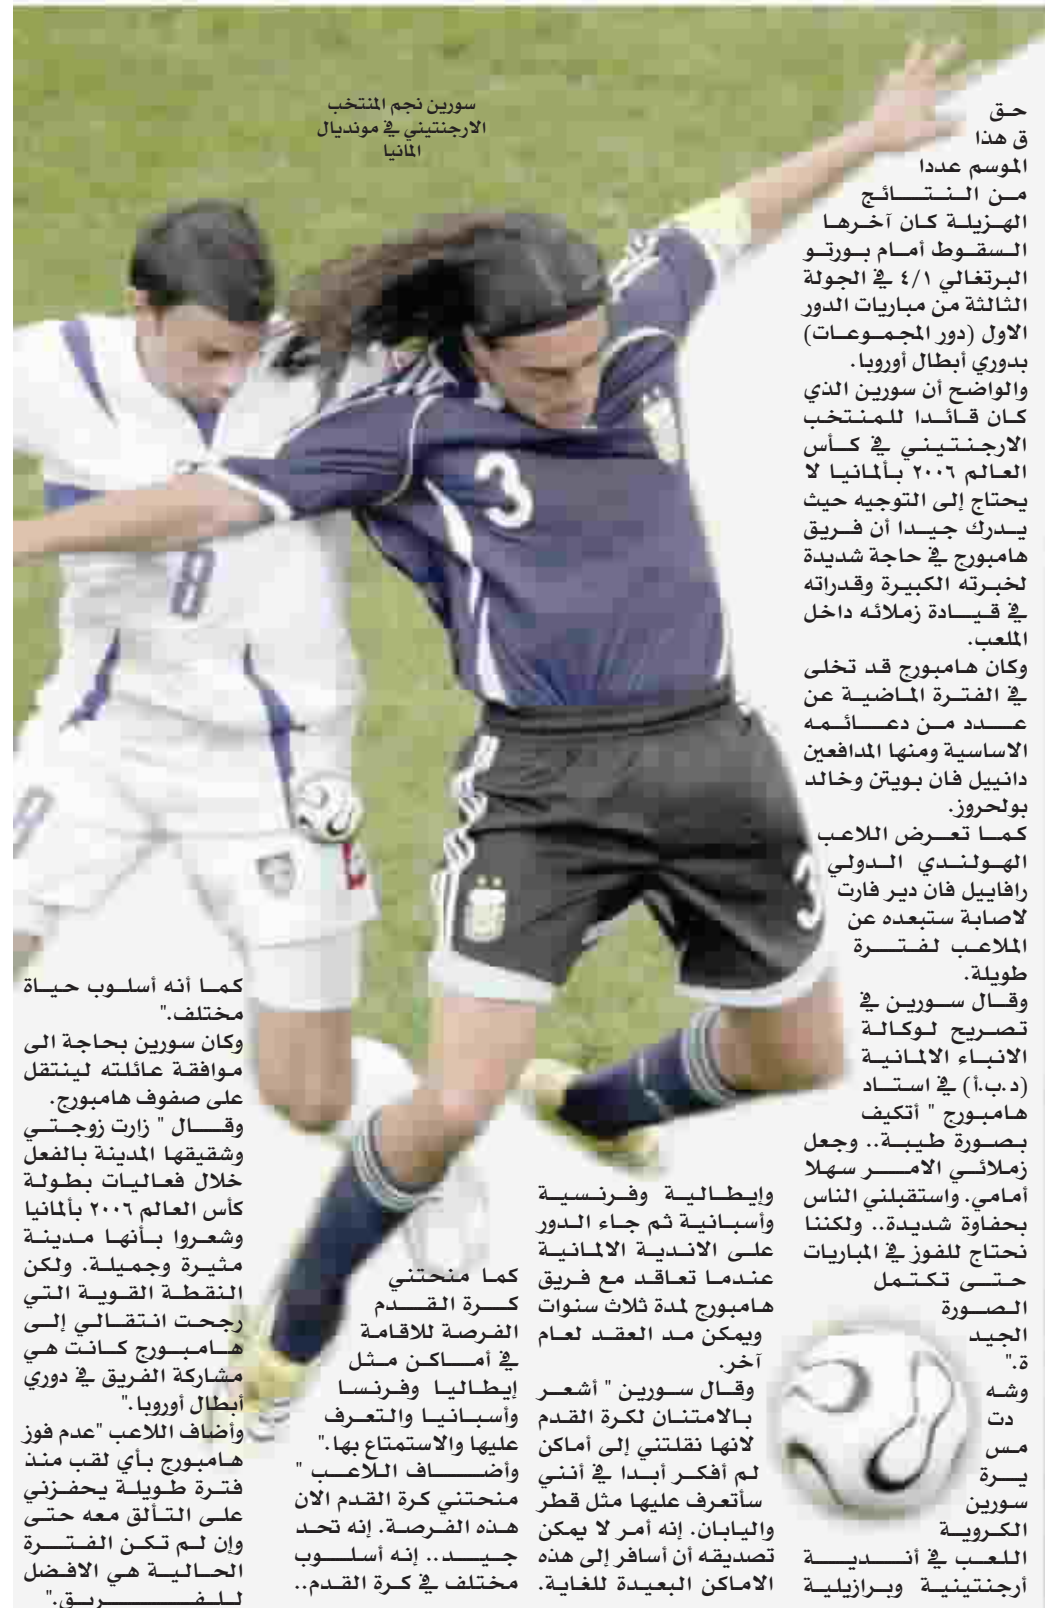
سورين نجم المنتخب الارجنتيني في مونديال المانيا

حق
ق هذا
الموسم عددا
من النتائج
الهزيلة كان آخرها
السقوط أمام بورتو
البرتغالي ٤/١ في الجولة
الثالثة من مباريات الدور
الاول (دور المجموعات)
بدوري أبطال أوروبا.
والواضح أن سورين الذي كان قائدا للمنتخب الارجنتيني في كأس العالم ٢٠٠٦ بألمانيا لا يحتاج إلى التوجيه حيث يدرك جيدا أن فريق هامبورج في حاجة شديدة لخبرته الكبيرة وقدراته في قيادة زملائه داخل الملعب.
وكان هامبورج قد تخلى في الفترة الماضية عن عدد من دعائمه الاساسية ومنها المدافعين دانييل فان بويتن وخالد بولحروز.
كما تعرض اللاعب الهولندي الدولي رافاييل فان دير فارت لاصابة ستبعده عن الملاعب لفترة طويلة.
وقال سورين في تصريح لوكالة الانباء الالمانية (د.ب.أ) في استاد هامبورج " أتكيف بصورة طيبة.. وجعل زملائي الامر سهلا أمامي. واستقبلني الناس بحفاوة شديدة.. ولكننا نحتاج للفوز في المباريات حتى تكتمل الصورة الجيد ة."
وشه دت مس يرة سورين الكروية اللعب في أندية أرجنتينية وبرازيلية

وإيطالية وفرنسية وأسبانية ثم جاء الدور على الاندية الالمانية عندما تعاقد مع فريق هامبورج لمدة ثلاث سنوات ويمكن مد العقد لعام آخر.
وقال سورين " أشعر بالامتنان لكرة القدم لانها نقلتني إلى أماكن لم أفكر أبدا في أنني سأتعرف عليها مثل قطر واليابان. إنه أمر لا يمكن تصديقه أن أسافر إلى هذه الاماكن البعيدة للغاية.

كما منحتني كرة القدم الفرصة للاقامة في أماكن مثل إيطاليا وفرنسا وأسبانيا والتعرف عليها والاستمتاع بها."
وأضاف اللاعب " منحتني كرة القدم الان هذه الفرصة. إنه تحد جيد.. إنه أسلوب مختلف في كرة القدم..

كما أنه أسلوب حياة مختلف."
وكان سورين بحاجة الى موافقة عائلته لينتقل على صفوف هامبورج.
وقال " زارت زوجتي وشقيقها المدينة بالفعل خلال فعاليات بطولة كأس العالم ٢٠٠٦ بألمانيا وشعروا بأنها مدينة مثيرة وجميلة. ولكن النقطة القوية التي رجحت انتقالي إلى هامبورج كانت هي مشاركة الفريق في دوري أبطال أوروبا."
وأضاف اللاعب "عدم فوز هامبورج بأي لقب منذ فترة طويلة يحفزني على التألق معه حتى وإن لم تكن الفترة الحالية هي الافضل للفريق."